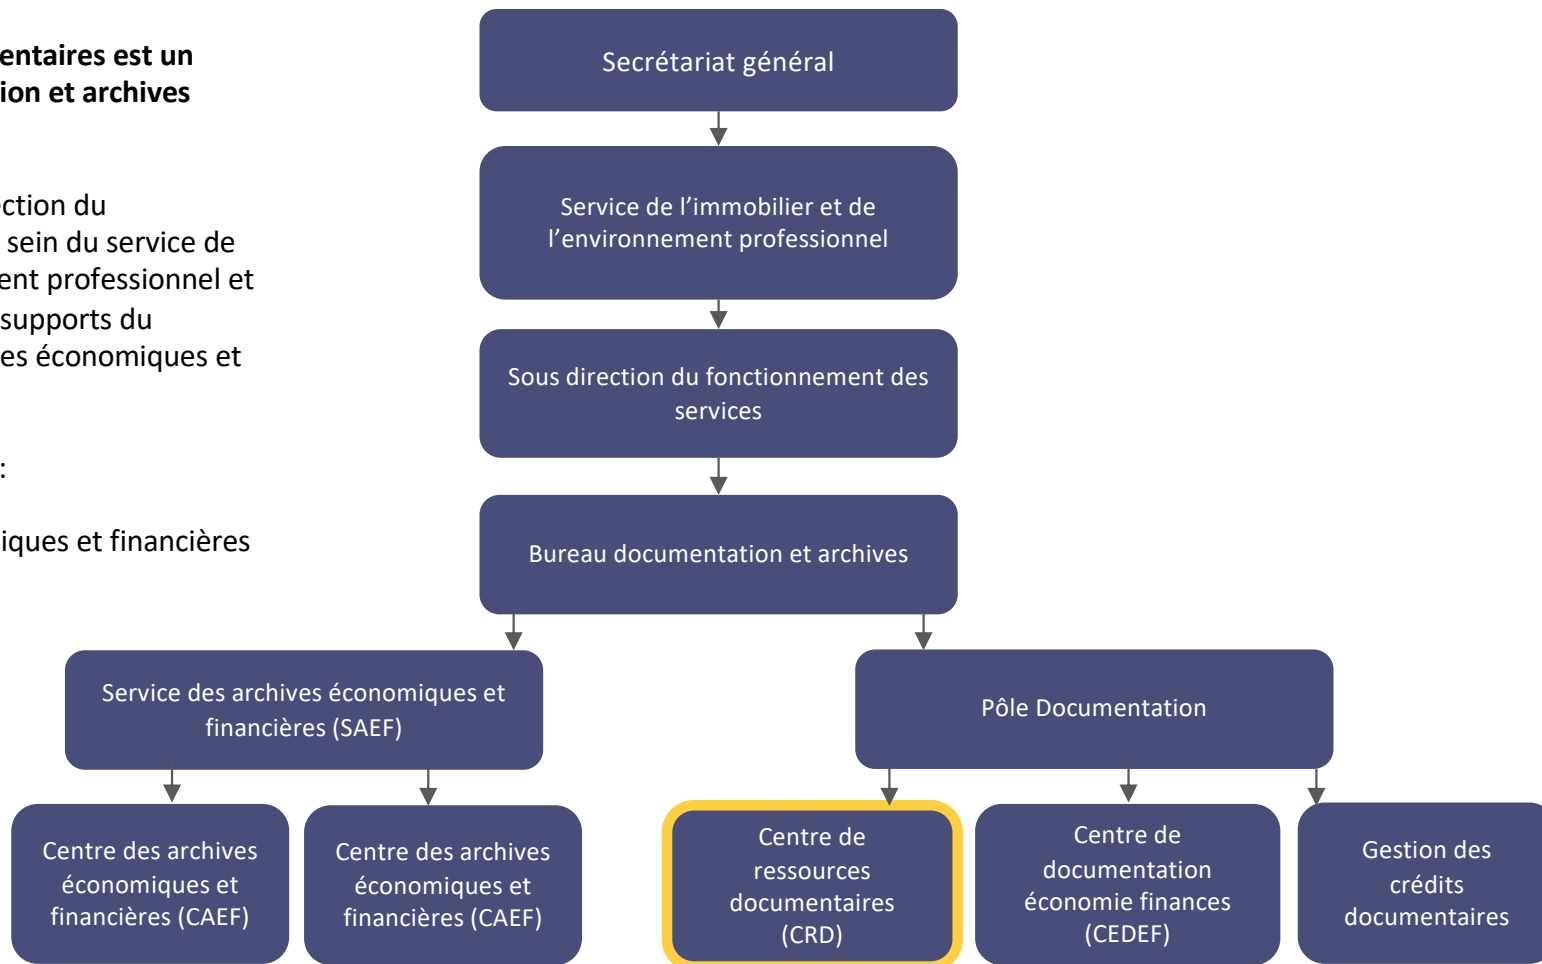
entaires est un
ion et archives

ction du
sein du service de
ent professionnel et
supports du
es économiques et

:

iques et financières

Secrétariat général

Service de l'immobilier et de l'environnement professionnel

Sous direction du fonctionnement des services

Bureau documentation et archives

Service des archives économiques et financières (SAEF)

Pôle Documentation

Centre des archives économiques et financières (CAEF)

Centre des archives économiques et financières (CAEF)

Centre de ressources documentaires (CRD)

Centre de documentation économie finances (CEDEF)

Gestion des crédits documentaires